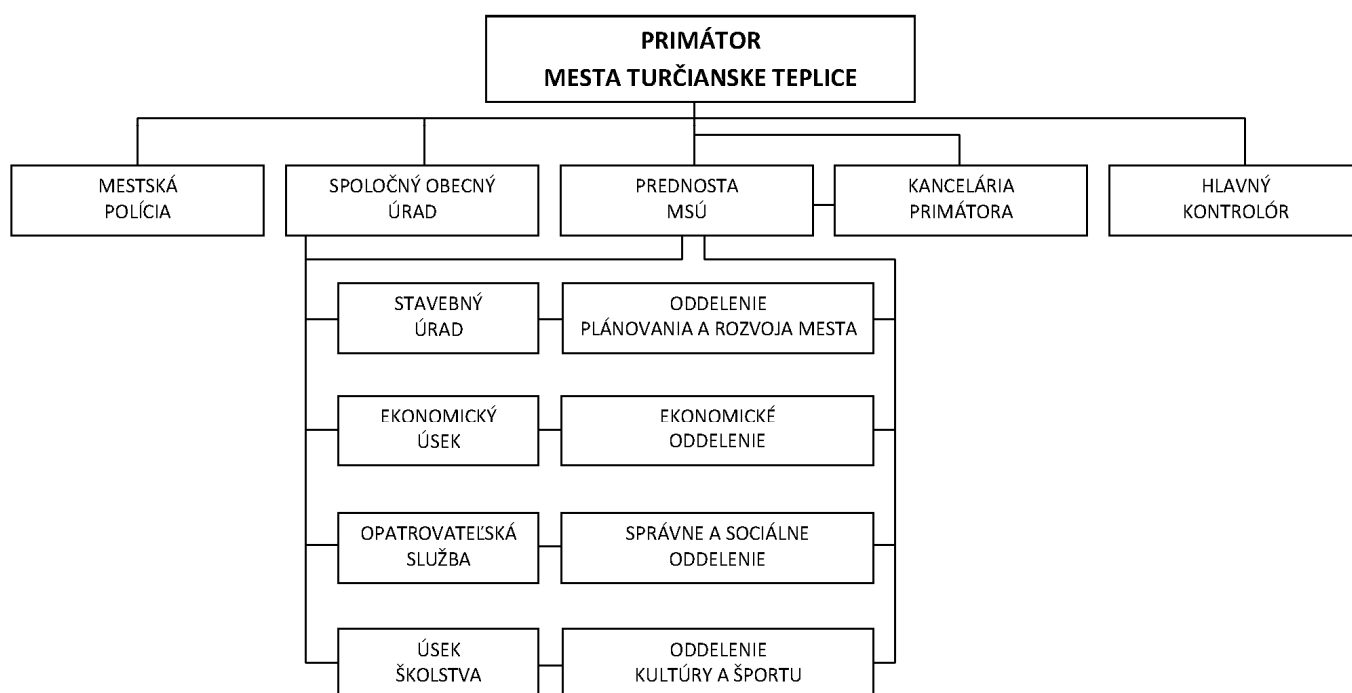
PRIMÁTOR
MESTA TURČIANSKE TEPLICE

MESTSKÁ POLÍCIA

SPOLOČNÝ OBECNÝ ÚRAD

PREDNOSTA MSÚ

KANCELÁRIA PRIMÁTORA

HLAVNÝ KONTROLÓR

STAVEBNÝ ÚRAD

ODDELENIE PLÁNOVANIA A ROZVOJA MESTA

EKONOMICKÝ ÚSEK

EKONOMICKÉ ODDELENIE

OPATROVATEĽSKÁ SLUŽBA

SPRÁVNE A SOCIÁLNE ODDELENIE

ÚSEK ŠKOLSTVA

ODDELENIE KULTÚRY A ŠPORTU